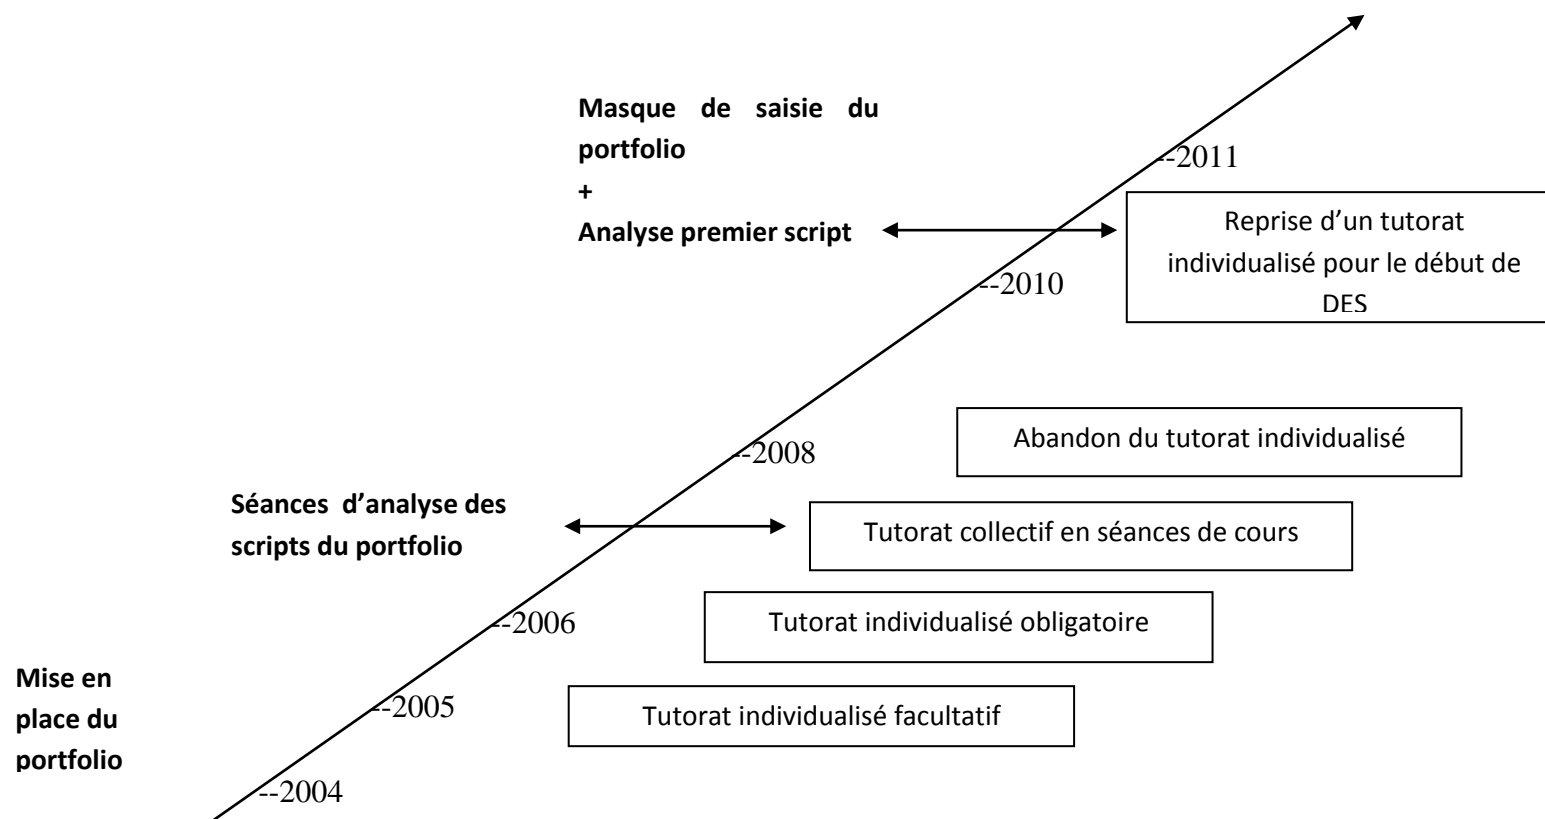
Masque de saisie du portfolio
+
Analyse premier script

--2011

Reprise d'un tutorat individualisé pour le début de DES

--2010

Abandon du tutorat individualisé

--2008

Séances d'analyse des scripts du portfolio

Tutorat collectif en séances de cours

--2006

Tutorat individualisé obligatoire

Mise en place du portfolio

--2005

Tutorat individualisé facultatif

--2004